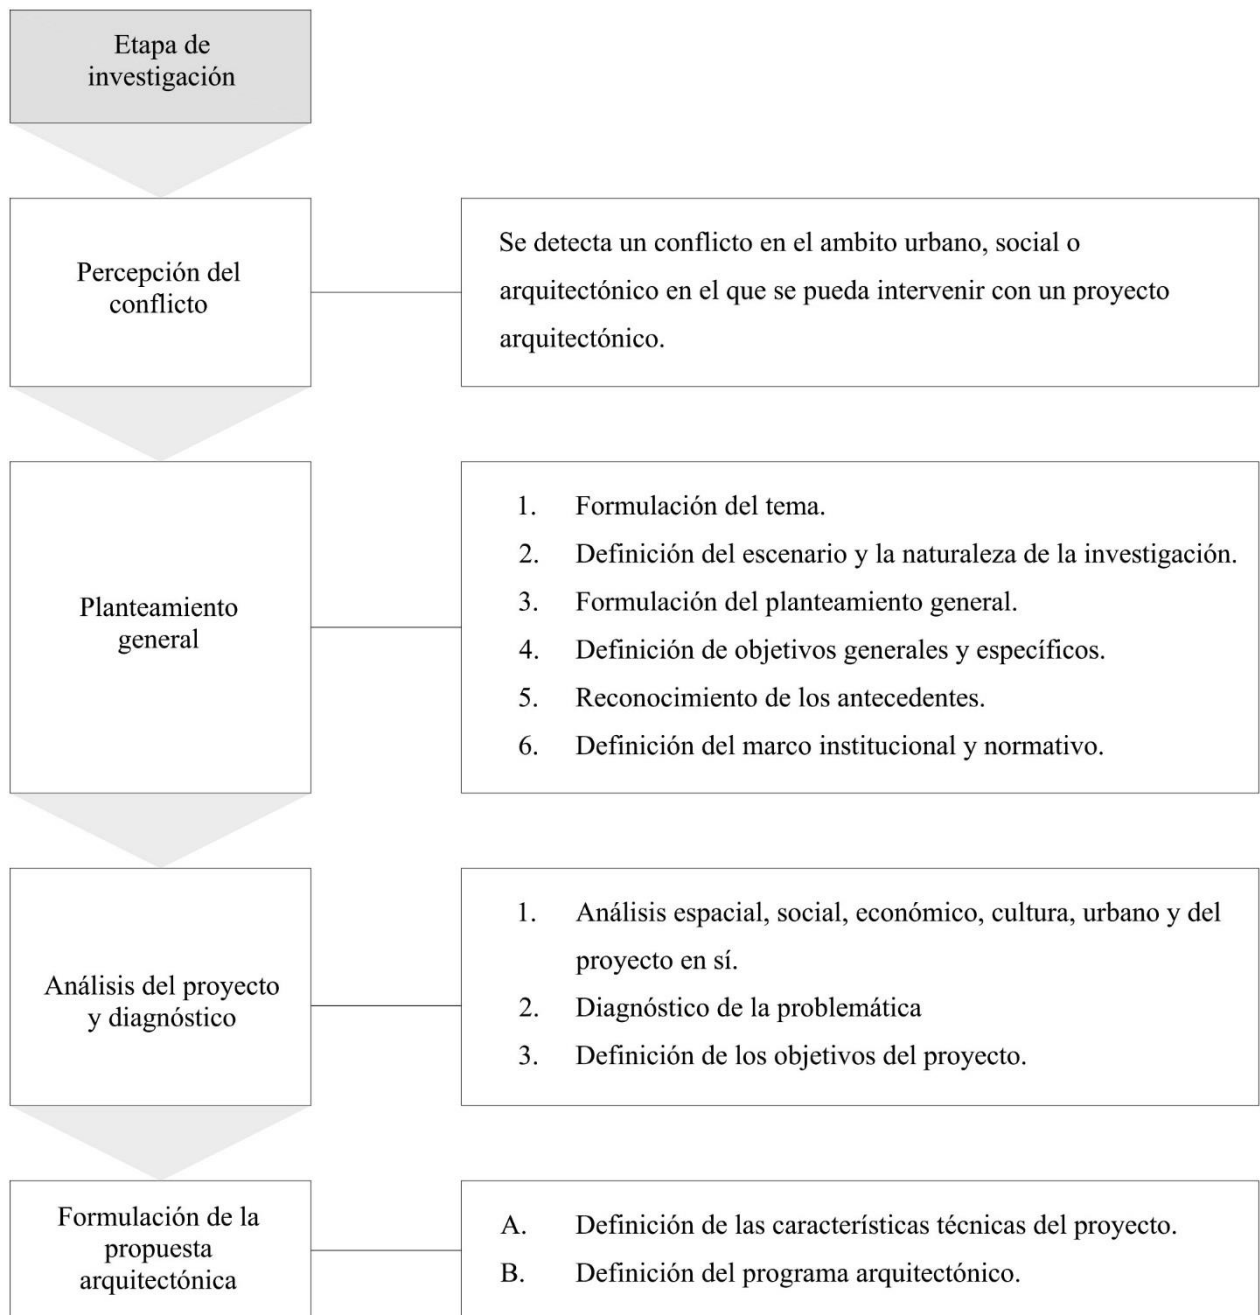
Etapa de investigación

Percepción del conflicto

Se detecta un conflicto en el ambito urbano, social o arquitectónico en el que se pueda intervenir con un proyecto arquitectónico.

Planteamiento general

1. Formulación del tema.
2. Definición del escenario y la naturaleza de la investigación.
3. Formulación del planteamiento general.
4. Definición de objetivos generales y específicos.
5. Reconocimiento de los antecedentes.
6. Definición del marco institucional y normativo.

Análisis del proyecto y diagnóstico

1. Análisis espacial, social, económico, cultura, urbano y del proyecto en sí.
2. Diagnóstico de la problemática
3. Definición de los objetivos del proyecto.

Formulación de la propuesta arquitectónica

A. Definición de las características técnicas del proyecto.
B. Definición del programa arquitectónico.